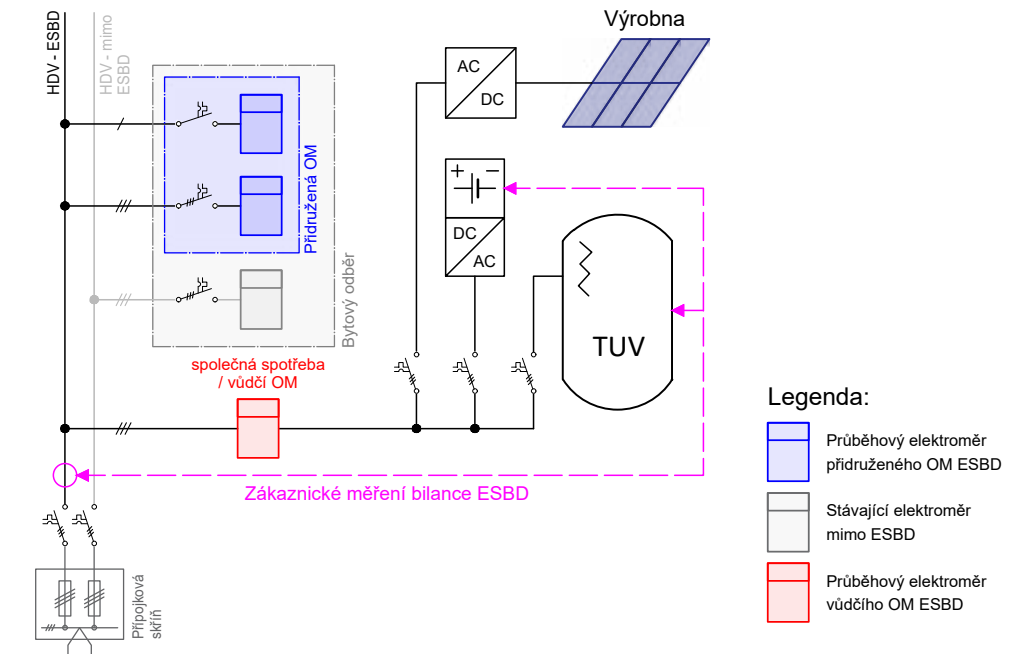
HDV - ESBD

HDV - mimo ESBD

Výrobna

AC

DC

Přidružená OM

DC

AC

Bytový odběr

TUV

společná spotřeba / vůdčí OM

Legenda:

Průběhový elektroměr přidruženého OM ESBD

Stávající elektroměr mimo ESBD

Průběhový elektroměr vůdčího OM ESBD

Zákaznické měření bilance ESBD

Přípojková skříň